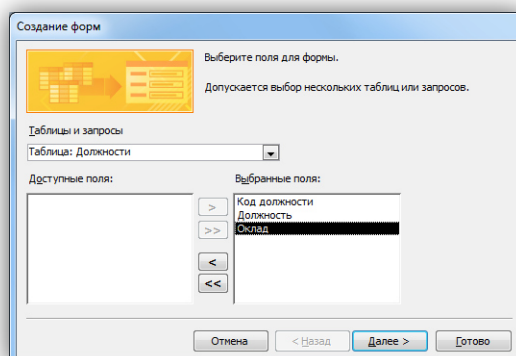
Создание форм

Выберите поля для формы.

Допускается выбор нескольких таблиц или запросов.

Таблицы и запросы

Таблица: Должности

Доступные поля:

Выбранные поля:

Код должности
Должность
Оклад

>
>>
<
<<

Отмена
< Назад
Далее >
Готово